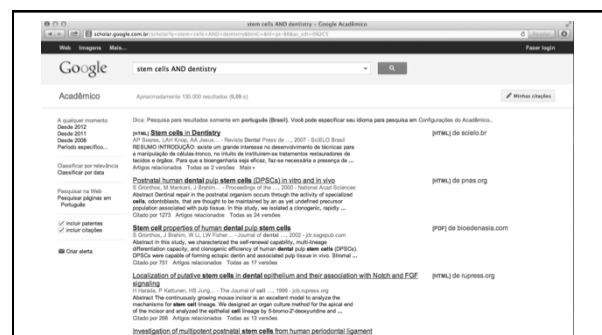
stem cells AND dentistry - Google Acadêmico

scholar.google.com.br/scholar?q=stem+cells+AND+dentistry

Web Imagens Mais...

Fazer login

Google

stem cells AND dentistry

Acadêmico

Aproximadamente 130.000 resultados (0,09 s)

Minhas citações

A qualquer momento
Desde 2012
Desde 2011
Desde 2008
Período específico...

Classificar por relevância
Classificar por data

Pesquisar na Web
Pesquisar páginas em Português

incluir patentes
incluir citações

Criar alerta

Dica: Pesquise para resultados somente em português (Brasil). Você pode especificar seu idioma para pesquisa em Configurações do Acadêmico.

[HTML] Stem cells in Dentistry
AP Soares, LAH Knop, AA Jesus ... - Revista Dental Press de ..., 2007 - SciELO Brasil
RESUMO INTRODUÇÃO: existe um grande interesse no desenvolvimento de técnicas para a manipulação de células-tronco, no intuito de instituírem-se tratamentos restauradores de tecidos e órgãos. Para que a bioengenharia seja eficaz, faz-se necessária a presença de ...
Artigos relacionados Todas as 2 versões Mais

[HTML] de scielo.br

Postnatal human dental pulp stem cells (DPSCs) in vitro and in vivo
S Gronthos, M Mankani, J Brahim ... - Proceedings of the ..., 2000 - National Acad Sciences
Abstract Dental repair in the postnatal organism occurs through the activity of specialized cells, odontoblasts, that are thought to be maintained by an as yet undefined precursor population associated with pulp tissue. In this study, we isolated a clonogenic, rapidly ...
Citado por 1273 Artigos relacionados Todas as 24 versões

[HTML] de pnas.org

Stem cell properties of human dental pulp stem cells
S Gronthos, J Brahim, W Li, LW Fisher ... - Journal of dental ..., 2002 - jdr.sagepub.com
Abstract In this study, we characterized the self-renewal capability, multi-lineage differentiation capacity, and clonogenic efficiency of human dental pulp stem cells (DPSCs). DPSCs were capable of forming ectopic dentin and associated pulp tissue in vivo. Stromal ...
Citado por 751 Artigos relacionados Todas as 17 versões

[PDF] de bioedenasia.com

Localization of putative stem cells in dental epithelium and their association with Notch and FGF signaling
H Harada, P Kettunen, HS Jung ... - The Journal of cell ..., 1999 - jcb.rupress.org
Abstract The continuously growing mouse incisor is an excellent model to analyze the mechanisms for stem cell lineage. We designed an organ culture method for the apical end of the incisor and analyzed the epithelial cell lineage by 5-bromo-2'-deoxyuridine and ...
Citado por 268 Artigos relacionados Todas as 13 versões

[HTML] de rupress.org

Investigation of multipotent postnatal stem cells from human periodontal ligament